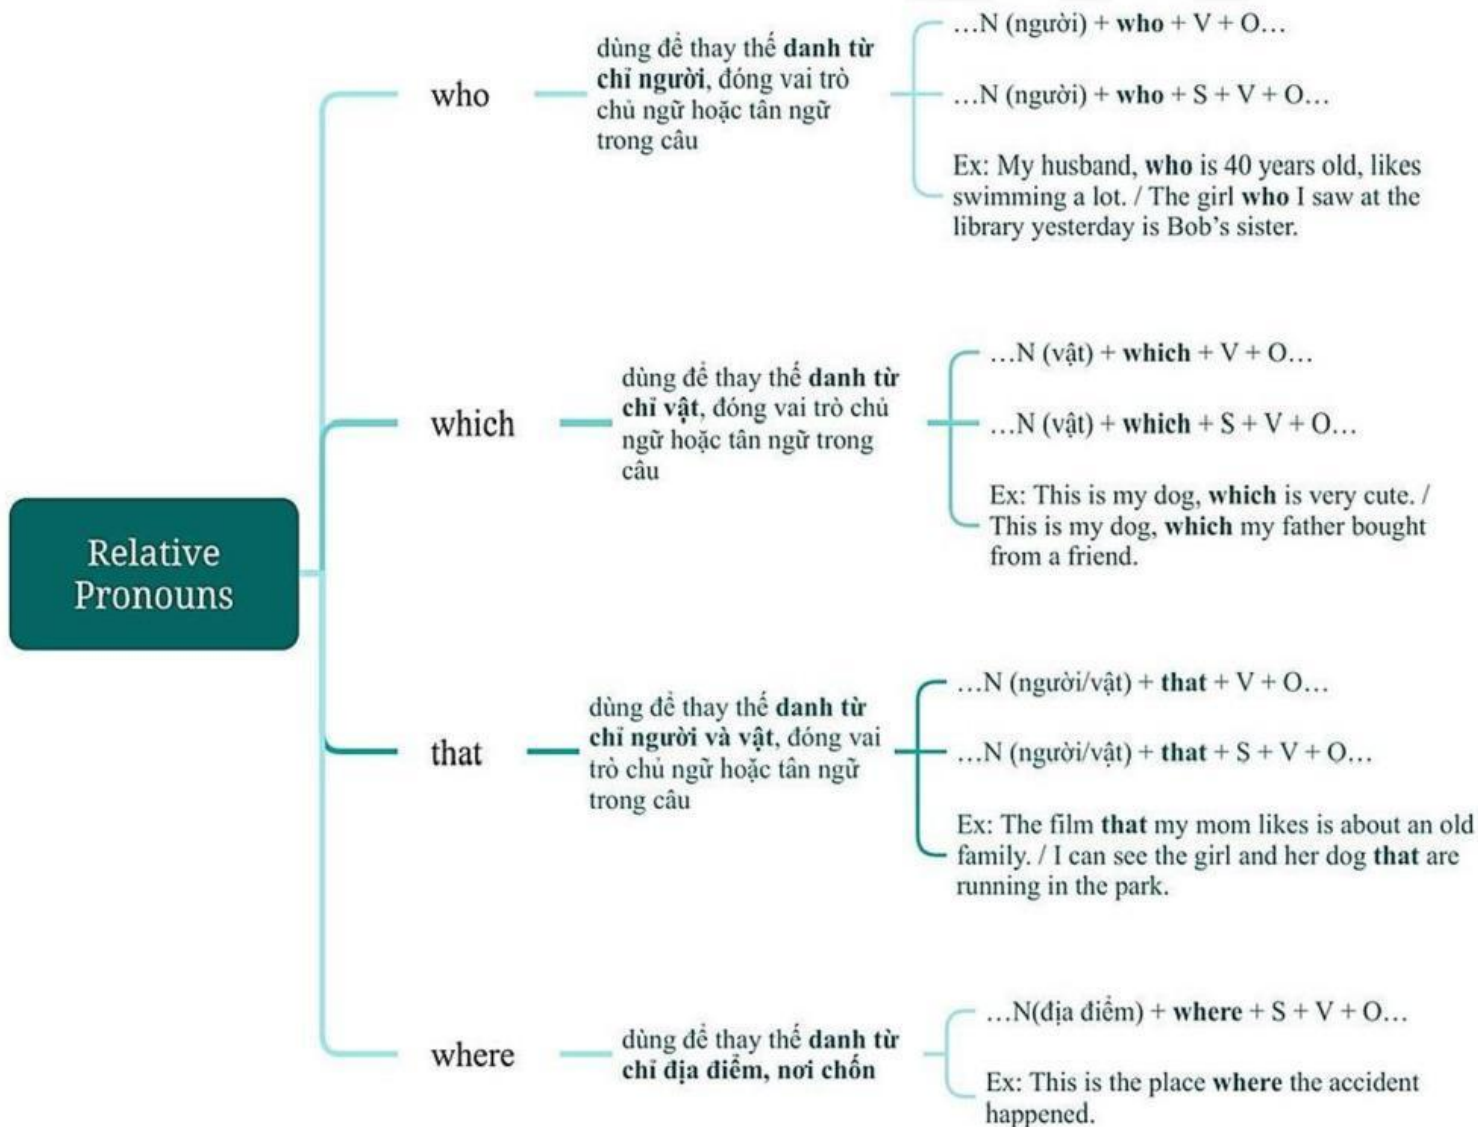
Relative Pronouns

who

dùng để thay thế **danh từ chỉ người**, đóng vai trò chủ ngữ hoặc tân ngữ trong câu

...N (người) + **who** + V + O...

...N (người) + **who** + S + V + O...

Ex: My husband, **who** is 40 years old, likes swimming a lot. / The girl **who** I saw at the library yesterday is Bob's sister.

which

dùng để thay thế **danh từ chỉ vật**, đóng vai trò chủ ngữ hoặc tân ngữ trong câu

...N (vật) + **which** + V + O...

...N (vật) + **which** + S + V + O...

Ex: This is my dog, **which** is very cute. / This is my dog, **which** my father bought from a friend.

that

dùng để thay thế **danh từ chỉ người và vật**, đóng vai trò chủ ngữ hoặc tân ngữ trong câu

...N (người/vật) + **that** + V + O...

...N (người/vật) + **that** + S + V + O...

Ex: The film **that** my mom likes is about an old family. / I can see the girl and her dog **that** are running in the park.

where

dùng để thay thế **danh từ chỉ địa điểm, nơi chốn**

...N(địa điểm) + **where** + S + V + O...

Ex: This is the place **where** the accident happened.